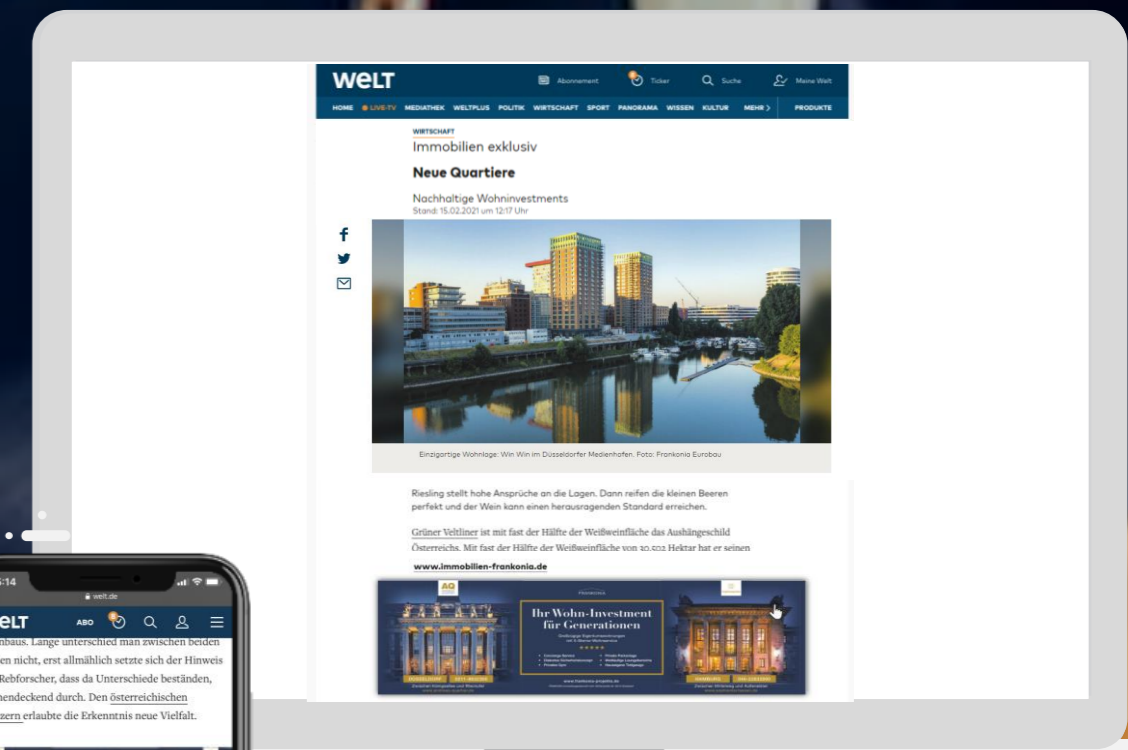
WELT

Abonnement Ticker Suche Meine Welt

HOME LIVE-TV MEDIATHEK WELTPLUS POLITIK WIRTSCHAFT SPORT PANORAMA WISSEN KULTUR MEHR > PRODUKTE

WIRTSCHAFT

Immobilien exklusiv

Neue Quartiere

Nachhaltige Wohninvestments

Stand: 15.02.2021 um 12:17 Uhr

Einzigartige Wohnlage: Win Win im Düsseldorfer Medienhafen. Foto: Frankonia Eurobau

Riesling stellt hohe Ansprüche an die Lagen. Dann reifen die kleinen Beeren perfekt und der Wein kann einen herausragenden Standard erreichen.

Grüner Veltliner ist mit fast der Hälfte der Weißweinfläche das Aushängeschild Österreichs. Mit fast der Hälfte der Weißweinfläche von 30.502 Hektar hat er seinen

www.immobilien-frankonia.de

Ihr Wohn-Investment für Generationen

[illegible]

www.frankonia-projekte.de

5:14

welt.de

WELT ABO

nbaus. Lange unterschied man zwischen beiden en nicht, erst allmählich setzte sich der Hinweis Rebforscher, dass da Unterschiede beständen, hendeckend durch. Den österreichischen zern erlaubte die Erkenntnis neue Vielfalt.